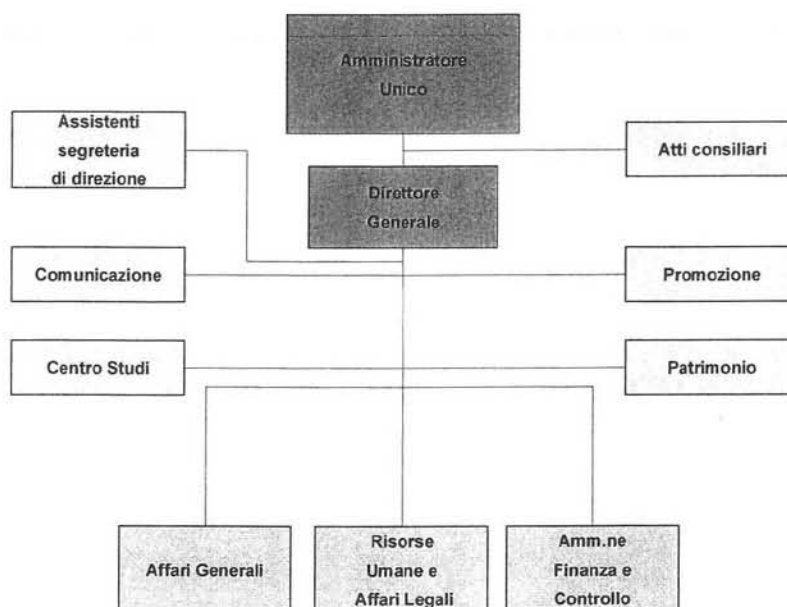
Amministratore Unico

Assistenti segreteria di direzione

Atti consiliari

Direttore Generale

Comunicazione

Promozione

Centro Studi

Patrimonio

Affari Generali

Risorse Umane e Affari Legali

Amm.ne Finanza e Controllo